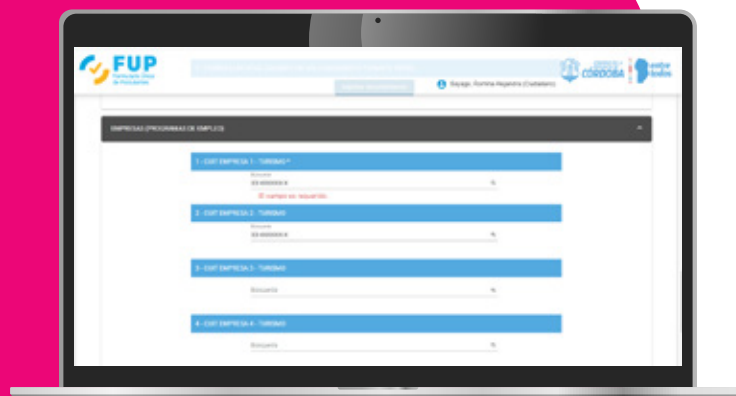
FUP
Formulario Único de Postulantes

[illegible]

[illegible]

Baysgo, Romina Hagemira (Ciudadano)

CÓRDOBA

EMPRESAS (PROGRAMAS DE EMPLEO)

1 - CUIT EMPRESA 1 - TURISMO *

Búsqueda
33-6000000-9

El campo es requerido.

2 - CUIT EMPRESA 2 - TURISMO

Búsqueda
33-6000000-9

3 - CUIT EMPRESA 3 - TURISMO

Búsqueda

4 - CUIT EMPRESA 4 - TURISMO

Búsqueda